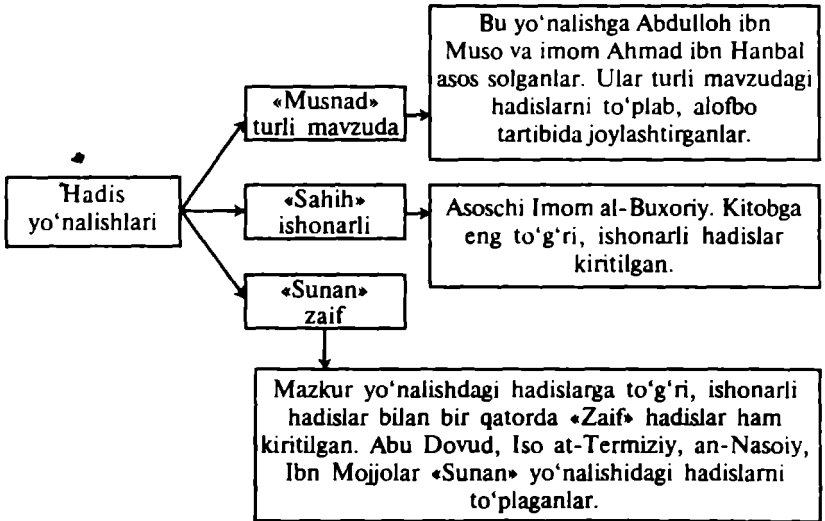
Hadis yo'nalishlari

«Musnad» turli mavzuda

Bu yo'nalishga Abdulloh ibn Muso va imom Ahmad ibn Hanbal asos solganlar. Ular turli mavzudagi hadislarni to'plab, alofbo tartibida joylashtirganlar.

«Sahih» ishonarli

Asoschi Imom al-Buxoriy. Kitobga eng to'g'ri, ishonarli hadislar kiritilgan.

«Sunan» zaif

Mazkur yo'nalishdagi hadislarga to'g'ri, ishonarli hadislar bilan bir qatorda «Zaif» hadislar ham kiritilgan. Abu Dovud, Iso at-Termiziy, an-Nasoiy, Ibn Mojjolar «Sunan» yo'nalishidagi hadislarni to'plaganlar.